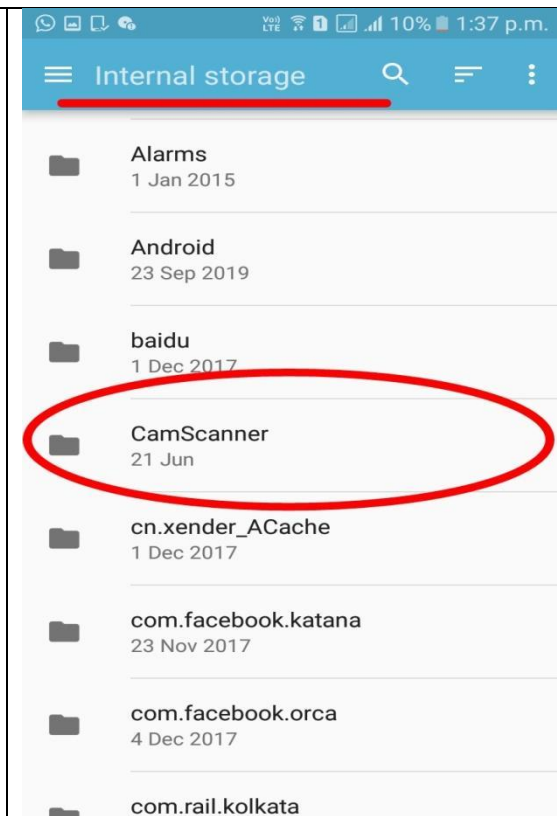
Vo) LTE 1 10% 1:37 p.m.

Internal storage

Alarms
1 Jan 2015

Android
23 Sep 2019

baidu
1 Dec 2017

CamScanner
21 Jun

cn.xender_ACache
1 Dec 2017

com.facebook.katana
23 Nov 2017

com.facebook.orca
4 Dec 2017

com.rail.kolkata